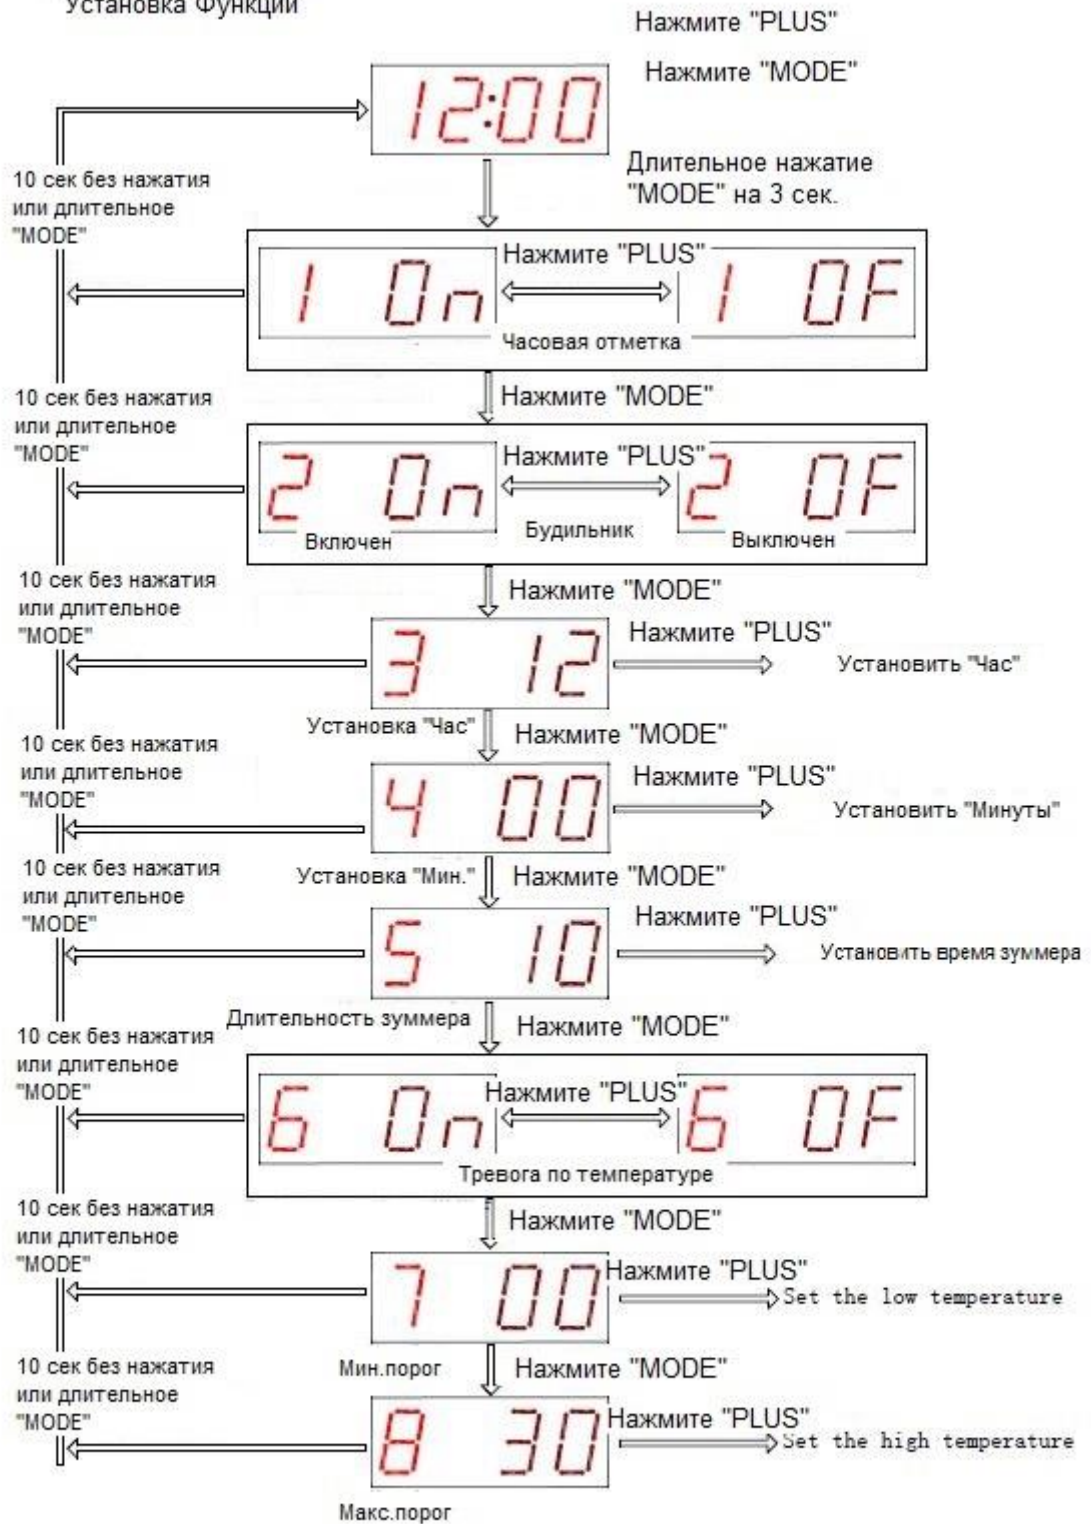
Установка Функции

Нажмите "PLUS"

Нажмите "MODE"

12:00

Длительное нажатие "MODE" на 3 сек.

10 сек без нажатия или длительное "MODE"

1 On

Нажмите "PLUS"

1 OF

Часовая отметка

Нажмите "MODE"

10 сек без нажатия или длительное "MODE"

2 On

Нажмите "PLUS"

2 OF

Включен

Будильник

Выключен

Нажмите "MODE"

10 сек без нажатия или длительное "MODE"

3 12

Нажмите "PLUS"

Установить "Час"

Установка "Час"

Нажмите "MODE"

10 сек без нажатия или длительное "MODE"

4 00

Нажмите "PLUS"

Установить "Минуты"

10 сек без нажатия или длительное "MODE"

Установка "Мин."

Нажмите "MODE"

5 10

Нажмите "PLUS"

Установить время зуммера

Длительность зуммера

Нажмите "MODE"

10 сек без нажатия или длительное "MODE"

6 On

Нажмите "PLUS"

6 OF

Тревога по температуре

10 сек без нажатия или длительное "MODE"

Нажмите "MODE"

7 00

Нажмите "PLUS"

Set the low temperature

10 сек без нажатия или длительное "MODE"

Мин.порог

Нажмите "MODE"

8 30

Нажмите "PLUS"

Set the high temperature

Макс.порог